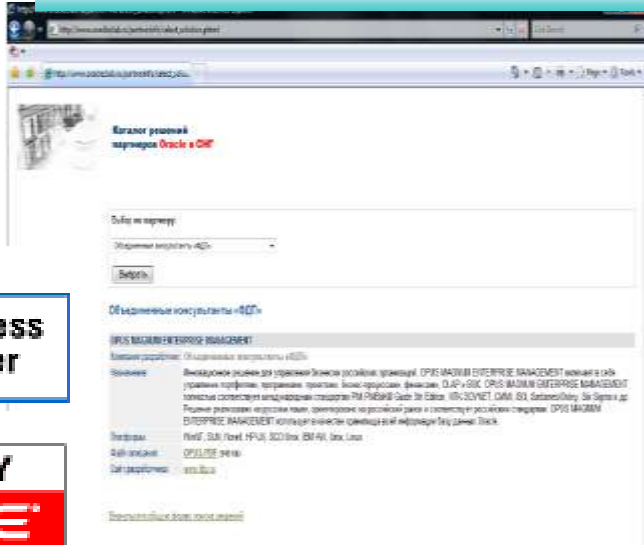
Каталог решений партнеров Oracle в СНГ

Выбор по партнеру:

Объединенные консультанты «ФДП»

Выбрать

Объединенные консультанты «ФДП»

OPUS MAGNUM ENTERPRISE MANAGEMENT

Компания-разработчик: Объединенные консультанты «ФДП»

Назначение: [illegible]

Платформы: Win NT, SUN, Novell, HP-UX, SCO Unix, IBM AIX, Linux, Linux

Файл описания: OPUS.PDF

Сайт разработчика: www.fdp.ru

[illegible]

ess
er

Y